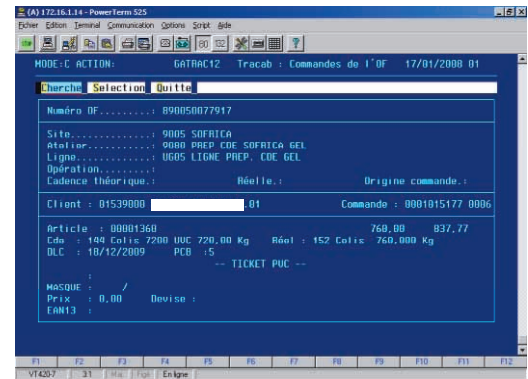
(A) 172.16.1.14 - PowerTerm 525

Fichier Edition Terminal Communication Options Script Aide

80 132

MODE:C ACTION: GATRAC12 Tracab : Commandes de l'OF 17/01/2008 01

Cherche Selection Quitte

Numéro OF.........: 890050077917

Site..............: 9005 SOFRICA
Atelier...........: 9080 PREP CDE SOFRICA GEL
Ligne.............: UG05 LIGNE PREP. CDE GEL
Opération.........:
Cadence théorique.: Réelle.: Origine commande.:

Client : 01539000 .01 Commande : 0001015177 0006

Article : 00001360 760,00 837,77
Cde : 144 Colis 7200 UVC 720,00 Kg Réel : 152 Colis 760,000 Kg
DLC : 18/12/2009 PCB : 5
-- TICKET PUC --
:
MASQUE : /
Prix : 0,00 Devise :
EAN13 :

F1 F2 F3 F4 F5 F6 F7 F8 F9 F10 F11 F12

VT420-7 3:1 Maj Fige En ligne